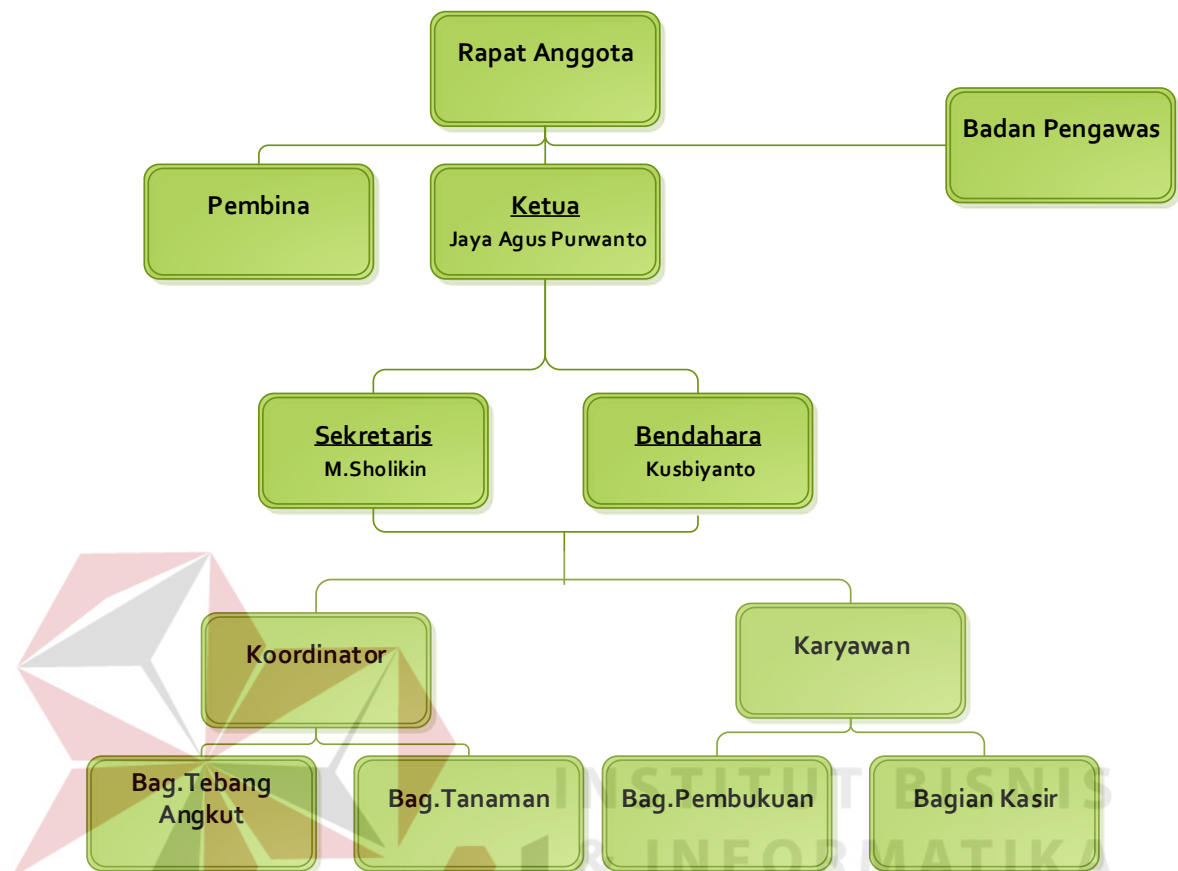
Rapat Anggota

Badan Pengawas

Pembina

Ketua
Jaya Agus Purwanto

Sekretaris
M.Sholikin

Bendahara
Kusbiyanto

Koordinator

Karyawan

Bag.Tebang Angkut

Bag.Tanaman

Bag.Pembukuan

Bagian Kasir

INSTITUT BISNIS
& INFORMATIKA